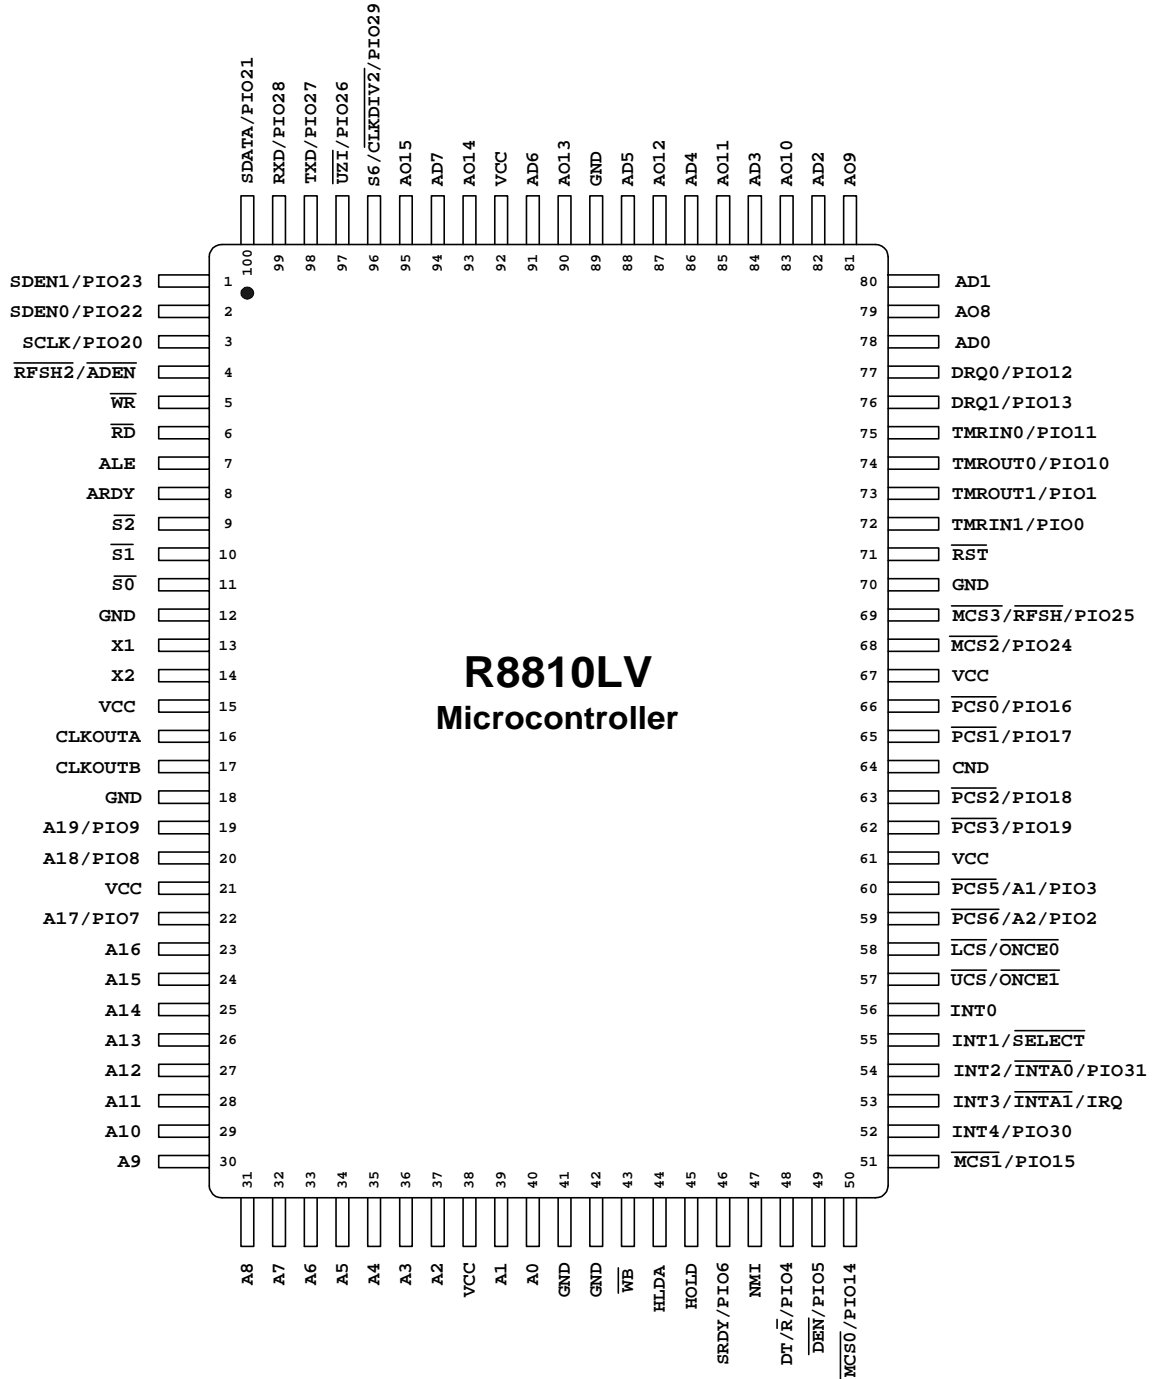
SDATA/PIO21 RXD/PIO28 TXD/PIO27 $\overline{UZI}$/PIO26 S6/$\overline{CLKDIV2}$/PIO29 AO15 AD7 AO14 VCC AD6 AO13 GND AD5 AO12 AD4 AO11 AD3 AO10 AD2 AO9

100 99 98 97 96 95 94 93 92 91 90 89 88 87 86 85 84 83 82 81

SDEN1/PIO23 1
SDEN0/PIO22 2
SCLK/PIO20 3
$\overline{RFSH2}$/$\overline{ADEN}$ 4
$\overline{WR}$ 5
$\overline{RD}$ 6
ALE 7
ARDY 8
$\overline{S2}$ 9
$\overline{S1}$ 10
$\overline{S0}$ 11
GND 12
X1 13
X2 14
VCC 15
CLKOUTA 16
CLKOUTB 17
GND 18
A19/PIO9 19
A18/PIO8 20
VCC 21
A17/PIO7 22
A16 23
A15 24
A14 25
A13 26
A12 27
A11 28
A10 29
A9 30

R8810LV
Microcontroller

80 AD1
79 AO8
78 AD0
77 DRQ0/PIO12
76 DRQ1/PIO13
75 TMRIN0/PIO11
74 TMROUT0/PIO10
73 TMROUT1/PIO1
72 TMRIN1/PIO0
71 $\overline{RST}$
70 GND
69 $\overline{MCS3}$/$\overline{RFSH}$/PIO25
68 $\overline{MCS2}$/PIO24
67 VCC
66 $\overline{PCS0}$/PIO16
65 $\overline{PCS1}$/PIO17
64 CND
63 $\overline{PCS2}$/PIO18
62 $\overline{PCS3}$/PIO19
61 VCC
60 $\overline{PCS5}$/A1/PIO3
59 $\overline{PCS6}$/A2/PIO2
58 $\overline{LCS}$/$\overline{ONCE0}$
57 $\overline{UCS}$/$\overline{ONCE1}$
56 INT0
55 INT1/$\overline{SELECT}$
54 INT2/$\overline{INTA0}$/PIO31
53 INT3/$\overline{INTA1}$/IRQ
52 INT4/PIO30
51 $\overline{MCS1}$/PIO15

31 32 33 34 35 36 37 38 39 40 41 42 43 44 45 46 47 48 49 50

A8 A7 A6 A5 A4 A3 A2 VCC A1 A0 GND GND $\overline{WB}$ HLDA HOLD SRDY/PIO6 NMI DT/$\overline{R}$/PIO4 $\overline{DEN}$/PIO5 $\overline{MCS0}$/PIO14